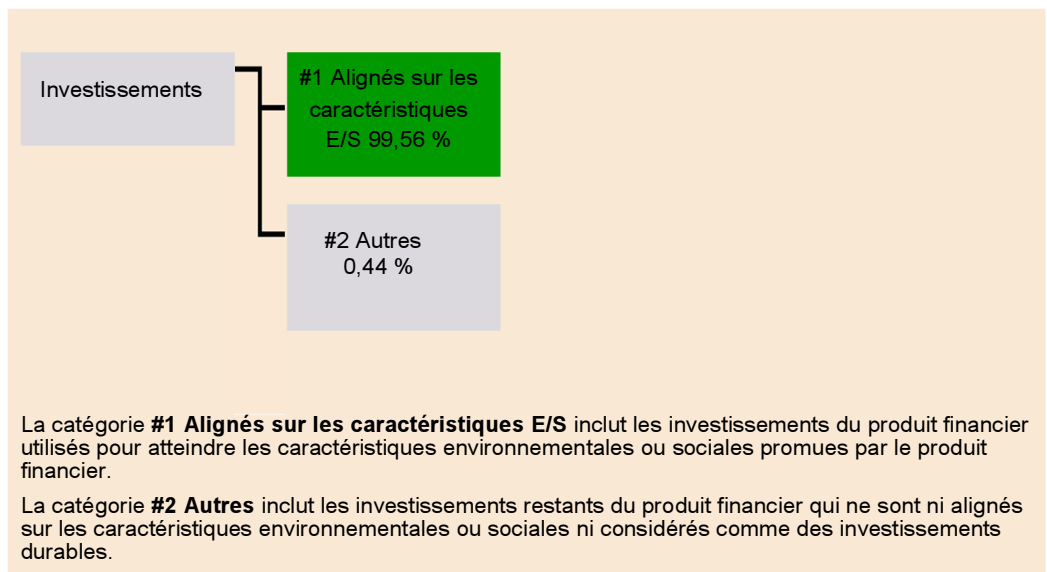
Investissements

#1 Alignés sur les caractéristiques E/S 99,56 %

#2 Autres 0,44 %

La catégorie **#1 Alignés sur les caractéristiques E/S** inclut les investissements du produit financier utilisés pour atteindre les caractéristiques environnementales ou sociales promues par le produit financier.

La catégorie **#2 Autres** inclut les investissements restants du produit financier qui ne sont ni alignés sur les caractéristiques environnementales ou sociales ni considérés comme des investissements durables.